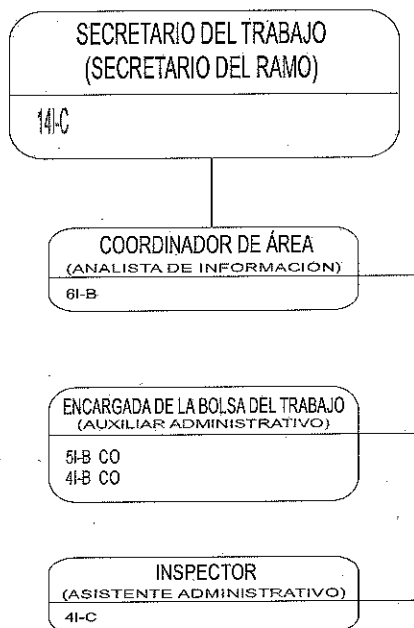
SECRETARIO DEL TRABAJO
(SECRETARIO DEL RAMO)

14I-C

COORDINADOR DE ÁREA
(ANALISTA DE INFORMACIÓN)

6I-B

ENCARGADA DE LA BOLSA DEL TRABAJO
(AUXILIAR ADMINISTRATIVO)

5I-B CO
4I-B CO

INSPECTOR
(ASISTENTE ADMINISTRATIVO)

4I-C